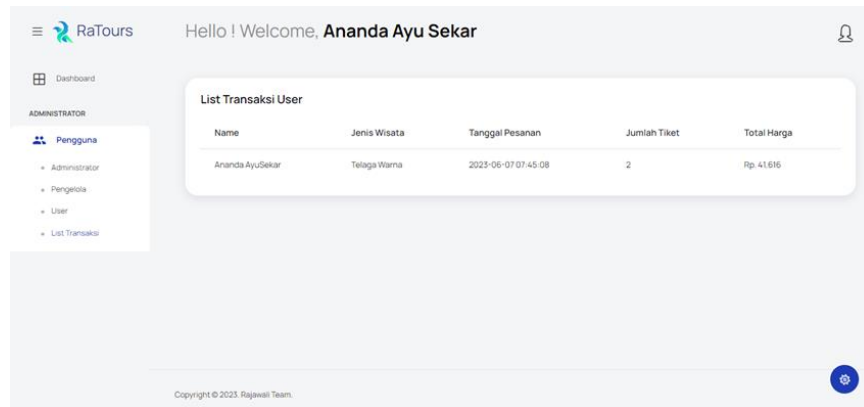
RaTours

Hello ! Welcome, **Ananda Ayu Sekar**

Dashboard

ADMINISTRATOR

Pengguna

Administrator

Pengelola

User

List Transaksi

List Transaksi User

| Name | Jenis Wisata | Tanggal Pesanan | Jumlah Tiket | Total Harga |
|---|---|---|---|---|
| Ananda AyuSekar | Telaga Warna | 2023-06-07 07:45:08 | 2 | Rp. 41.616 |

Copyright © 2023. Rajawali Team.